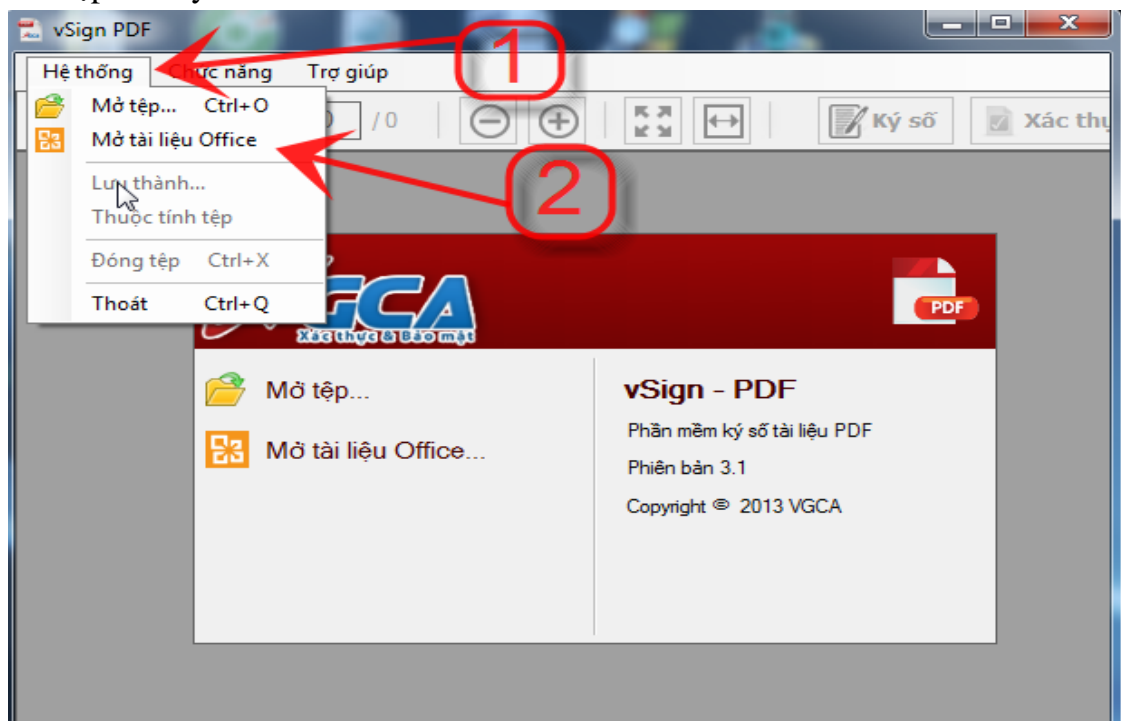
vSign PDF

1

Hệ thống Chức năng Trợ giúp

Mở tệp... Ctrl+O
Mở tài liệu Office
Lưu thành...
Thuộc tính tệp
Đóng tệp Ctrl+X
Thoát Ctrl+Q

/0

Ký số
Xác thự

2

VGCA
Xác thực & Bảo mật

PDF

Mở tệp...
Mở tài liệu Office...

vSign - PDF
Phần mềm ký số tài liệu PDF
Phiên bản 3.1
Copyright © 2013 VGCA